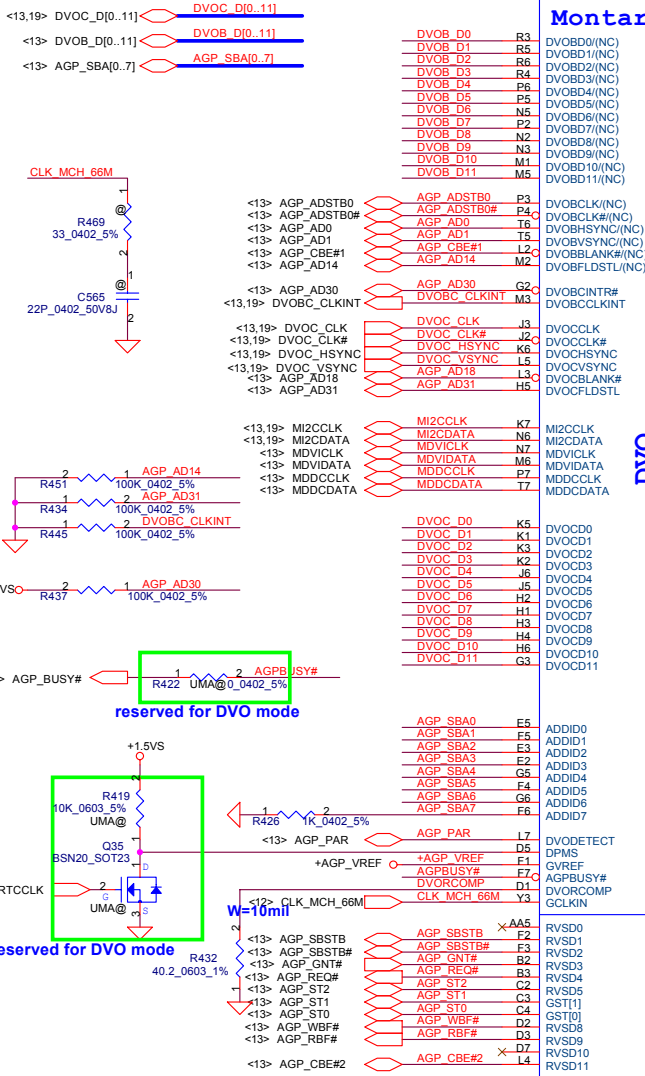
<13,19> DVOC_D[0..11]
DVOC_D[0..11]
<13> DVOB_D[0..11]
DVOB_D[0..11]
<13> AGP_SBA[0..7]
AGP_SBA[0..7]

Montar

| | | |
|---|---|---|
| DVOB_D0 | R3 | DVOBD0/(NC) |
| DVOB_D1 | R5 | DVOBD1/(NC) |
| DVOB_D2 | R6 | DVOBD2/(NC) |
| DVOB_D3 | R4 | DVOBD3/(NC) |
| DVOB_D4 | P6 | DVOBD4/(NC) |
| DVOB_D5 | P5 | DVOBD5/(NC) |
| DVOB_D6 | N5 | DVOBD6/(NC) |
| DVOB_D7 | P2 | DVOBD7/(NC) |
| DVOB_D8 | N2 | DVOBD8/(NC) |
| DVOB_D9 | N3 | DVOBD9/(NC) |
| DVOB_D10 | M1 | DVOBD10/(NC) |
| DVOB_D11 | M5 | DVOBD11/(NC) |

CLK_MCH_66M
R469
33_0402_5%
C565
22P_0402_50V8J

| | | | |
|---|---|---|---|
| <13> AGP_ADSTB0 | AGP_ADSTB0 | P3 | DVOBCLK/(NC) |
| <13> AGP_ADSTB0# | AGP_ADSTB0# | P4 | DVOBCLK#/(NC) |
| <13> AGP_AD0 | AGP_AD0 | T6 | DVOBHSYNC/(NC) |
| <13> AGP_AD1 | AGP_AD1 | T5 | DVOBVSYNC/(NC) |
| <13> AGP_CBE#1 | AGP_CBE#1 | L2 | DVOBBLANK#/(NC |
| <13> AGP_AD14 | AGP_AD14 | M2 | DVOBFLDSTL/(NC) |
| <13> AGP_AD30 | AGP_AD30 | G2 | DVOBCINTR# |
| <13,19> DVOBC_CLKINT | DVOBC_CLKINT | M3 | DVOBCCLKINT |
| <13,19> DVOC_CLK | DVOC_CLK | J3 | DVOCCLK |
| <13,19> DVOC_CLK# | DVOC_CLK# | J2 | DVOCCLK# |
| <13,19> DVOC_HSYNC | DVOC_HSYNC | K6 | DVOCHSYNC |
| <13,19> DVOC_VSYNC | DVOC_VSYNC | L5 | DVOCVSYNC |
| <13> AGP_AD18 | AGP_AD18 | L3 | DVOCBLANK# |
| <13> AGP_AD31 | AGP_AD31 | H5 | DVOCFLDSTL |
| <13,19> MI2CCLK | MI2CCLK | K7 | MI2CCLK |
| <13,19> MI2CDATA | MI2CDATA | N6 | MI2CDATA |
| <13> MDVICLK | MDVICLK | N7 | MDVICLK |
| <13> MDVIDATA | MDVIDATA | M6 | MDVIDATA |
| <13> MDDCCLK | MDDCCLK | P7 | MDDCCLK |
| <13> MDDCDATA | MDDCDATA | T7 | MDDCDATA |

R451 100K_0402_5% AGP_AD14
R434 100K_0402_5% AGP_AD31
R445 100K_0402_5% DVOBC_CLKINT
VS R437 100K_0402_5% AGP_AD30

| | | |
|---|---|---|
| DVOC_D0 | K5 | DVOCD0 |
| DVOC_D1 | K1 | DVOCD1 |
| DVOC_D2 | K3 | DVOCD2 |
| DVOC_D3 | K2 | DVOCD3 |
| DVOC_D4 | J6 | DVOCD4 |
| DVOC_D5 | J5 | DVOCD5 |
| DVOC_D6 | H2 | DVOCD6 |
| DVOC_D7 | H1 | DVOCD7 |
| DVOC_D8 | H3 | DVOCD8 |
| DVOC_D9 | H4 | DVOCD9 |
| DVOC_D10 | H6 | DVOCD10 |
| DVOC_D11 | G3 | DVOCD11 |

DVO

AGP_BUSY#
R422 UMA@0_0402_5%
AGPBUSY#
reserved for DVO mode

+1.5VS
R419
10K_0603_5%
UMA@
Q35
BSN20_SOT23
RTCCLK
UMA@
reserved for DVO mode
R426 1K_0402_5%
<13> AGP_PAR
+AGP_VREF
W=10mil
<12> CLK_MCH_66M
R432
40.2_0603_1%

| | | |
|---|---|---|
| AGP_SBA0 | E5 | ADDID0 |
| AGP_SBA1 | F5 | ADDID1 |
| AGP_SBA2 | E3 | ADDID2 |
| AGP_SBA3 | E2 | ADDID3 |
| AGP_SBA4 | G5 | ADDID4 |
| AGP_SBA5 | F4 | ADDID5 |
| AGP_SBA6 | G6 | ADDID6 |
| AGP_SBA7 | F6 | ADDID7 |
| AGP_PAR | L7 | DVODETECT |
| | D5 | DPMS |
| +AGP_VREF | F1 | GVREF |
| AGPBUSY# | F7 | AGPBUSY# |
| DVORCOMP | D1 | DVORCOMP |
| CLK_MCH_66M | Y3 | GCLKIN |
| | AA5 | RVSD0 |
| AGP_SBSTB | F2 | RVSD1 |
| AGP_SBSTB# | F3 | RVSD2 |
| AGP_GNT# | B2 | RVSD3 |
| AGP_REQ# | B3 | RVSD4 |
| AGP_ST2 | C2 | RVSD5 |
| AGP_ST1 | C3 | GST[1] |
| AGP_ST0 | C4 | GST[0] |
| AGP_WBF# | D2 | RVSD8 |
| AGP_RBF# | D3 | RVSD9 |
| | D7 | RVSD10 |
| AGP_CBE#2 | L4 | RVSD11 |

<13> AGP_SBSTB
<13> AGP_SBSTB#
<13> AGP_GNT#
<13> AGP_REQ#
<13> AGP_ST2
<13> AGP_ST1
<13> AGP_ST0
<13> AGP_WBF#
<13> AGP_RBF#
<13> AGP_CBE#2